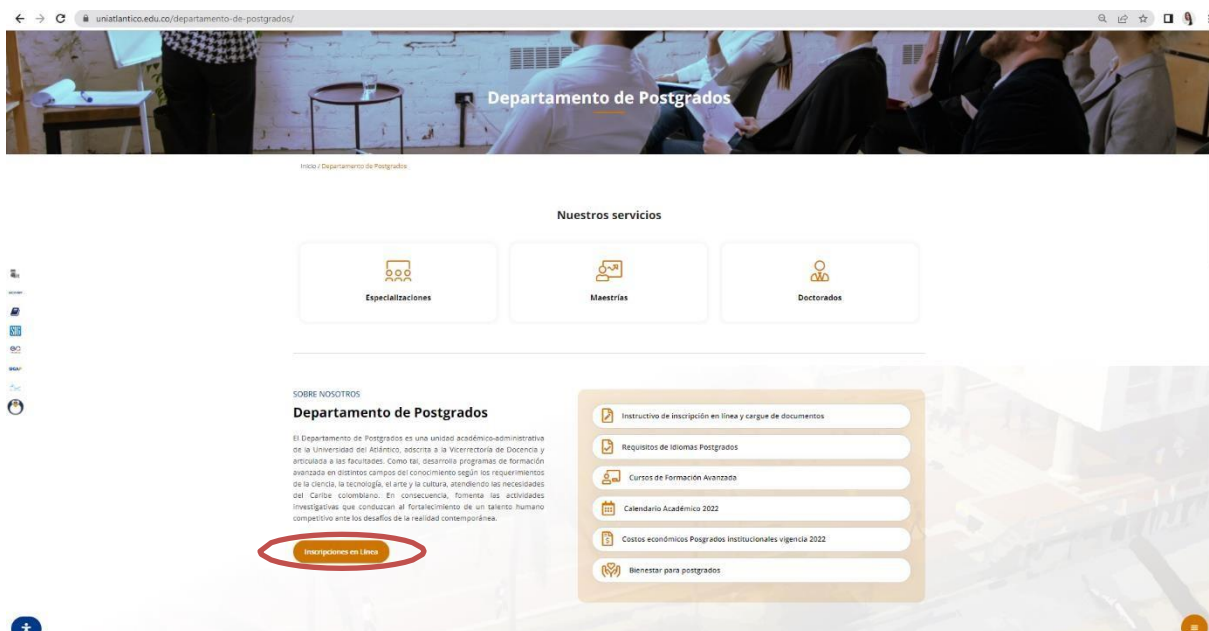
uniatlantico.edu.co/departamento-de-postgrados/

Departamento de Postgrados

Inicio / Departamento de Postgrados

Nuestros servicios

Especializaciones

Maestrías

Doctorados

SOBRE NOSOTROS

Departamento de Postgrados

El Departamento de Postgrados es una unidad académico-administrativa de la Universidad del Atlántico, adscrita a la Vicerrectoría de Docencia y articulada a las facultades. Como tal, desarrolla programas de formación avanzada en distintos campos del conocimiento según los requerimientos de la ciencia, la tecnología, el arte y la cultura, atendiendo las necesidades del Caribe colombiano. En consecuencia, fomenta las actividades investigativas que conduzcan al fortalecimiento de un talento humano competitivo ante los desafíos de la realidad contemporánea.

Inscripciones en Línea

Instructivo de inscripción en línea y cargue de documentos

Requisitos de Idiomas Postgrados

Cursos de Formación Avanzada

Calendario Académico 2022

Costos económicos Posgrados institucionales vigencia 2022

Bienestar para postgrados